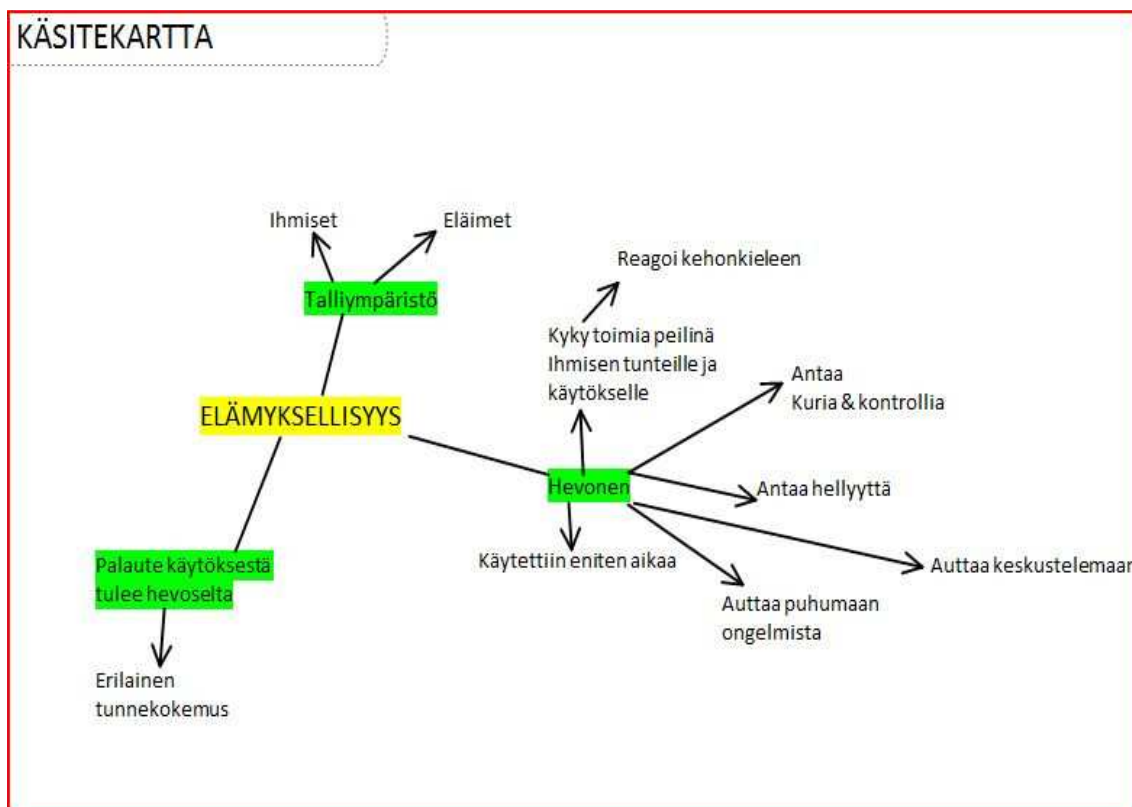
KÄSITEKARTTA

Ihmiset

Eläimet

Talliympäristö

Reagoi kehonkieleen

Kyky toimia peilinä Ihmisen tunteille ja käytökselle

Antaa Kuria & kontrollia

ELÄMYKSELLISYYS

Hevonen

Antaa hellyyttä

Käytettiin eniten aikaa

Auttaa keskustelemaa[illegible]

Auttaa puhumaan ongelmista

Palaute käytöksestä tulee hevoselta

Erilainen tunnekokemus